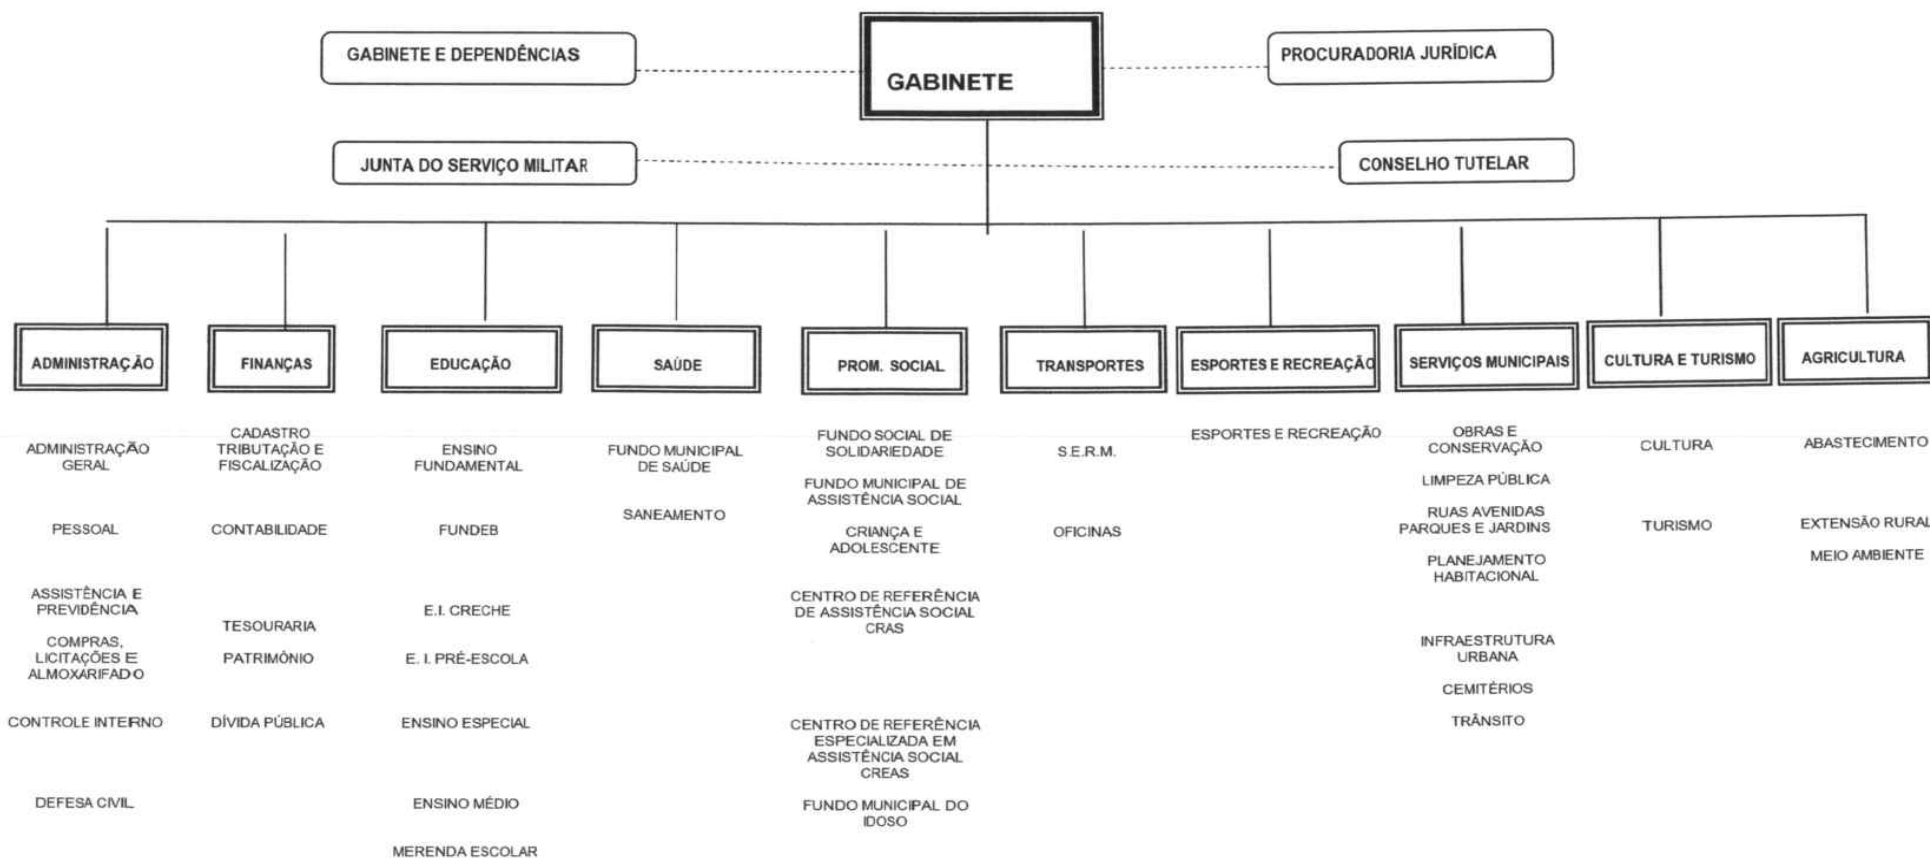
GABINETE E DEPENDÊNCIAS

GABINETE

PROCURADORIA JURÍDICA

JUNTA DO SERVIÇO MILITAR

CONSELHO TUTELAR

ADMINISTRAÇÃO

ADMINISTRAÇÃO GERAL

PESSOAL

ASSISTÊNCIA E PREVIDÊNCIA

COMPRAS, LICITAÇÕES E ALMOXARIFADO

CONTROLE INTERNO

DEFESA CIVIL

FINANÇAS

CADASTRO TRIBUTAÇÃO E FISCALIZAÇÃO

CONTABILIDADE

TESOURARIA

PATRIMÔNIO

DÍVIDA PÚBLICA

EDUCAÇÃO

ENSINO FUNDAMENTAL

FUNDEB

E.I. CRECHE

E. I. PRÉ-ESCOLA

ENSINO ESPECIAL

ENSINO MÉDIO

MERENDA ESCOLAR

SAÚDE

FUNDO MUNICIPAL DE SAÚDE

SANEAMENTO

PROM. SOCIAL

FUNDO SOCIAL DE SOLIDARIEDADE

FUNDO MUNICIPAL DE ASSISTÊNCIA SOCIAL

CRIANÇA E ADOLESCENTE

CENTRO DE REFERÊNCIA DE ASSISTÊNCIA SOCIAL CRAS

CENTRO DE REFERÊNCIA ESPECIALIZADA EM ASSISTÊNCIA SOCIAL CREAS

FUNDO MUNICIPAL DO IDOSO

TRANSPORTES

S.E.R.M.

OFICINAS

ESPORTES E RECREAÇÃO

ESPORTES E RECREAÇÃO

SERVIÇOS MUNICIPAIS

OBRAS E CONSERVAÇÃO

LIMPEZA PÚBLICA

RUAS AVENIDAS PARQUES E JARDINS

PLANEJAMENTO HABITACIONAL

INFRAESTRUTURA URBANA

CEMITÉRIOS

TRÂNSITO

CULTURA E TURISMO

CULTURA

TURISMO

AGRICULTURA

ABASTECIMENTO

EXTENSÃO RURAL

MEIO AMBIENTE